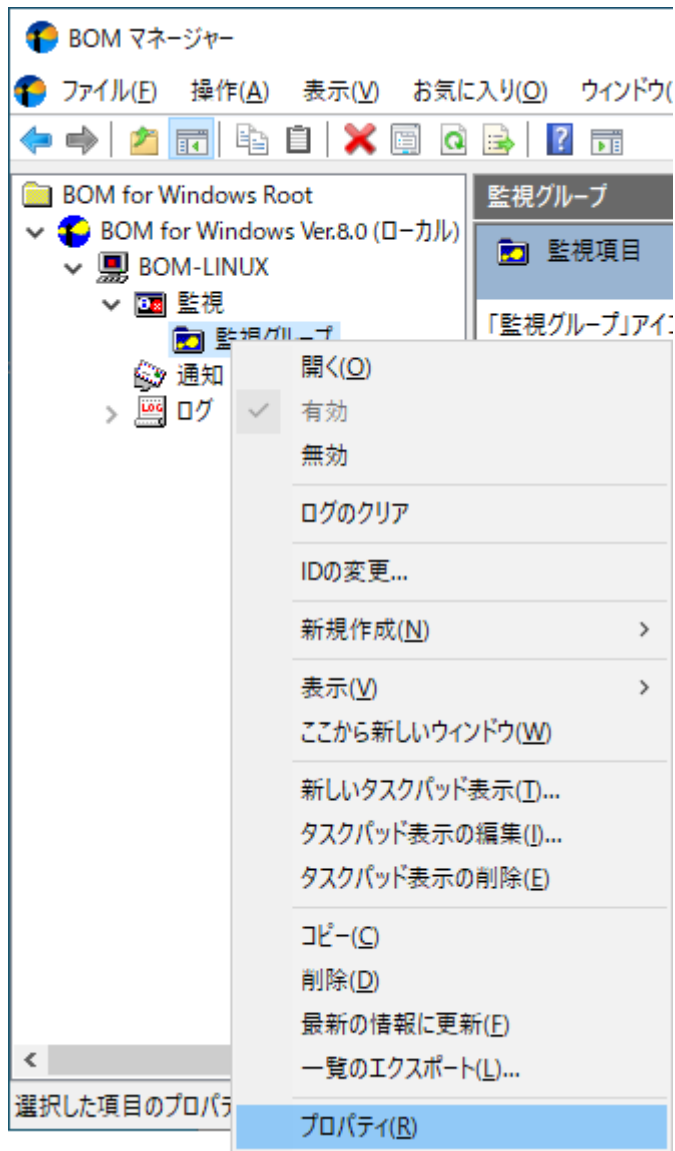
BOM マネージャー

ファイル(F) 操作(A) 表示(V) お気に入り(O) ウィンドウ(

BOM for Windows Root
BOM for Windows Ver.8.0 (ローカル)
BOM-LINUX
監視
監視グループ
通知
ログ

監視グループ
監視項目
「監視グループ」アイ

開く(O)
有効
無効
ログのクリア
IDの変更...
新規作成(N)
表示(V)
ここから新しいウィンドウ(W)
新しいタスクパッド表示(T)...
タスクパッド表示の編集(I)...
タスクパッド表示の削除(E)
コピー(C)
削除(D)
最新の情報に更新(F)
一覧のエクスポート(L)...
プロパティ(R)

選択した項目のプロパテ